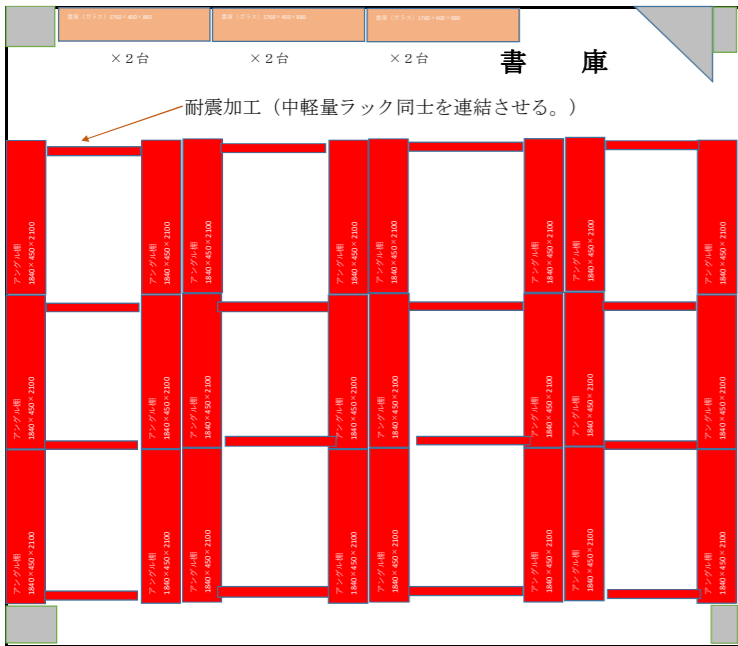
書庫（ガラス）1760×400×880　書庫（ガラス）1760×400×880　書庫（ガラス）1760×400×880

×２台　×２台　×２台

書　庫

耐震加工（中軽量ラック同士を連結させる。）

アングル棚 1840×450×2100
アングル棚 1840×450×2100
アングル棚 1840×450×2100
アングル棚 1840×450×2100
アングル棚 1840×450×2100
アングル棚 1840×450×2100
アングル棚 1840×450×2100
アングル棚 1840×450×2100

アングル棚 1840×450×2100
アングル棚 1840×450×2100
アングル棚 1840×450×2100
アングル棚 1840×450×2100
アングル棚 1840×450×2100
アングル棚 1840×450×2100
アングル棚 1840×450×2100
アングル棚 1840×450×2100

アングル棚 1840×450×2100
アングル棚 1840×450×2100
アングル棚 1840×450×2100
アングル棚 1840×450×2100
アングル棚 1840×450×2100
アングル棚 1840×450×2100
アングル棚 1840×450×2100
アングル棚 1840×450×2100